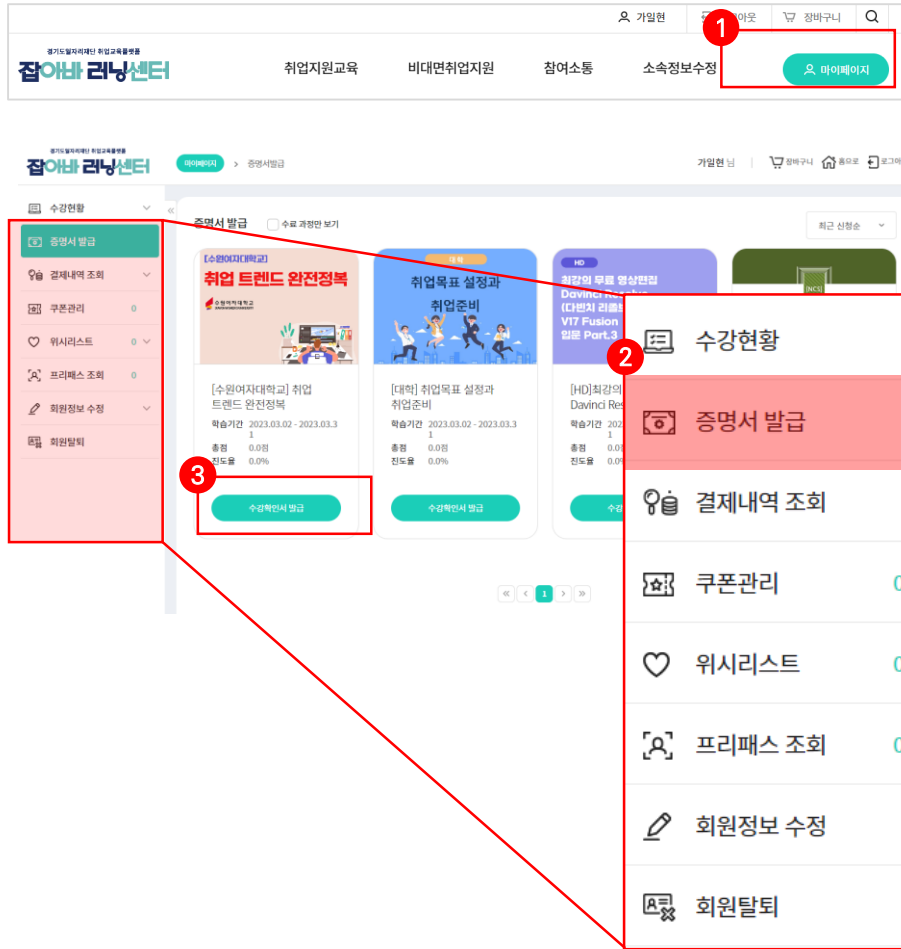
가입현 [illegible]아웃 장바구니

경기도일자리재단 취업교육플랫폼
잡아바 러닝센터

취업지원교육 비대면취업지원 참여소통 소속정보수정

1

마이페이지

경기도일자리재단 취업교육플랫폼
잡아바 러닝센터

마이페이지 > 증명서발급

가입현 님 | 장바구니 홈으로 로그아

수강현황
증명서 발급
결제내역 조회
쿠폰관리 0
위시리스트 0
프리패스 조회 0
회원정보 수정
회원탈퇴

증명서 발급 수료 과정만 보기

최근 신청순

[수원여자대학교]
취업 트렌드 완전정복
수원여자대학교

[수원여자대학교] 취업 트렌드 완전정복
학습기간 2023.03.02 - 2023.03.31
총점 0.0점
진도율 0.0%

3

수강확인서 발급

대학
취업목표 설정과 취업준비

[대학] 취업목표 설정과 취업준비
학습기간 2023.03.02 - 2023.03.31
총점 0.0점
진도율 0.0%

수강확인서 발급

HD
최강의 무료 영상편집 Davinci Resolve (다빈치 리졸브) V17 Fusion 입문 Part.3

[HD]최강의 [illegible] Davinci Res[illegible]
학습기간 202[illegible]
총점 0.0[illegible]
진도율 0.0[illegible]

수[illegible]

[NCS]

1

2

수강현황
증명서 발급
결제내역 조회
쿠폰관리 0
위시리스트 0
프리패스 조회 0
회원정보 수정
회원탈퇴